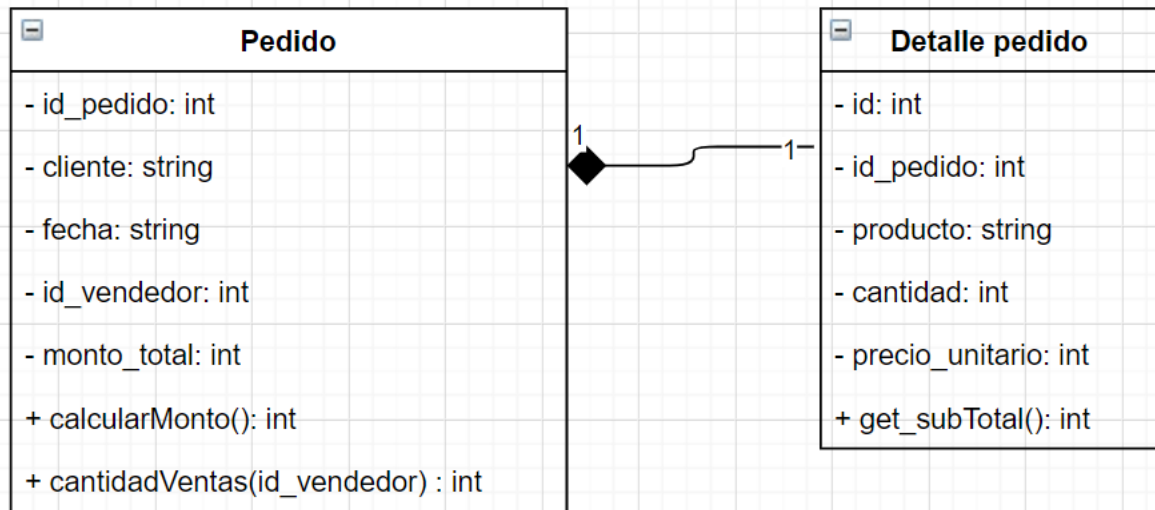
Pedido

- id_pedido: int

- cliente: string

- fecha: string

- id_vendedor: int

- monto_total: int

+ calcularMonto(): int

+ cantidadVentas(id_vendedor) : int

1

1

Detalle pedido

- id: int

- id_pedido: int

- producto: string

- cantidad: int

- precio_unitario: int

+ get_subTotal(): int